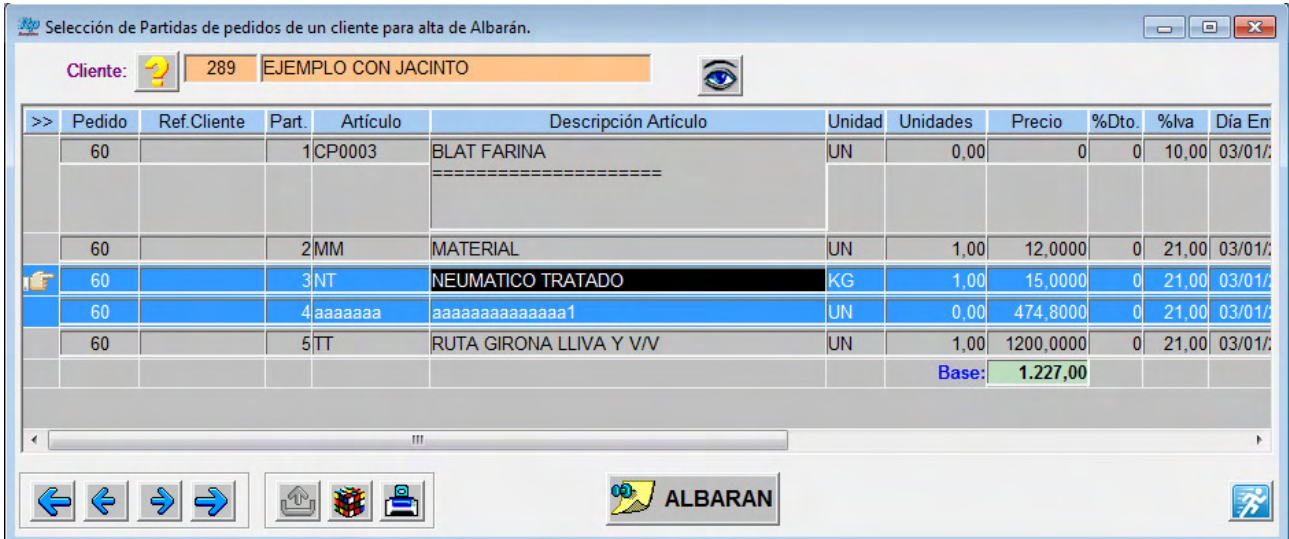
Selección de Partidas de pedidos de un cliente para alta de Albarán.

Cliente: 289 EJEMPLO CON JACINTO

| >> | Pedido | Ref.Cliente | Part. | Artículo | Descripción Artículo | Unidad | Unidades | Precio | %Dto. | %Iva | Día En |
|---|---|---|---|---|---|---|---|---|---|---|---|
| | 60 | | 1 | CP0003 | BLAT FARINA ===================== | UN | 0,00 | 0 | 0 | 10,00 | 03/01/ |
| | 60 | | 2 | MM | MATERIAL | UN | 1,00 | 12,0000 | 0 | 21,00 | 03/01/ |
| | 60 | | 3 | NT | NEUMATICO TRATADO | KG | 1,00 | 15,0000 | 0 | 21,00 | 03/01/ |
| | 60 | | 4 | aaaaaaa | aaaaaaaaaaaaaa1 | UN | 0,00 | 474,8000 | 0 | 21,00 | 03/01/ |
| | 60 | | 5 | TT | RUTA GIRONA LLIVA Y V/V | UN | 1,00 | 1200,0000 | 0 | 21,00 | 03/01/ |
| | | | | | | | Base: | 1.227,00 | | | |

ALBARAN